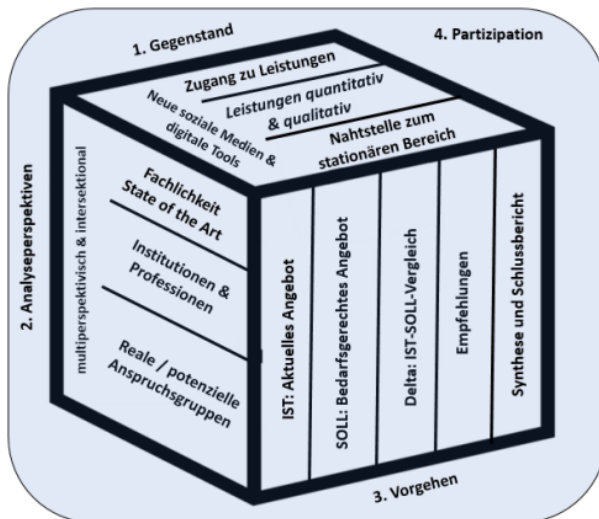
1. Gegenstand

4. Partizipation

Zugang zu Leistungen

Leistungen quantitativ & qualitativ

Neue soziale Medien & digitale Tools

Nahtstelle zum stationären Bereich

2. Analyseperspektiven

multiperspektivisch & intersektional

Fachlichkeit State of the Art

Institutionen & Professionen

Reale / potenzielle Anspruchsgruppen

IST: Aktuelles Angebot

SOLL: Bedarfsgerechtes Angebot

Delta: IST-SOLL-Vergleich

Empfehlungen

Synthese und Schlussbericht

3. Vorgehen